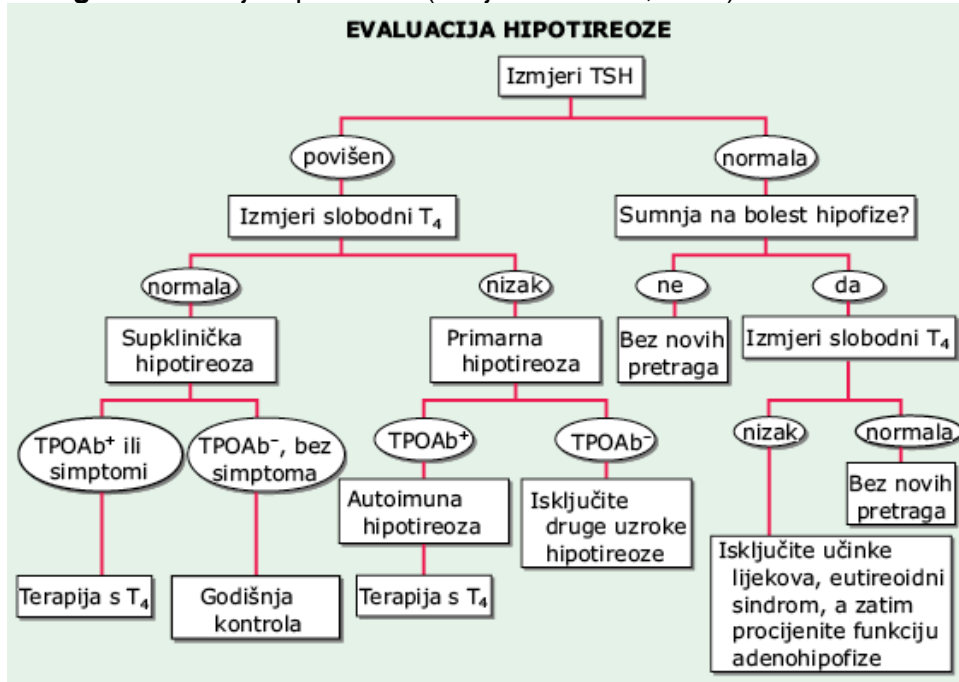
EVALUACIJA HIPOTIREOZE

Izmjeri TSH

povišen

normala

Izmjeri slobodni $T_4$

Sumnja na bolest hipofize?

normala

nizak

ne

da

Supklinička hipotireoza

Primarna hipotireoza

Bez novih pretraga

Izmjeri slobodni $T_4$

$TPOAb^+$ ili simptomi

$TPOAb^-$, bez simptoma

$TPOAb^+$

$TPOAb^-$

nizak

normala

Autoimuna hipotireoza

Isključite druge uzroke hipotireoze

Bez novih pretraga

Isključite učinke lijekova, eutireoidni sindrom, a zatim procijenite funkciju adenohipofize

Terapija s $T_4$

Godišnja kontrola

Terapija s $T_4$